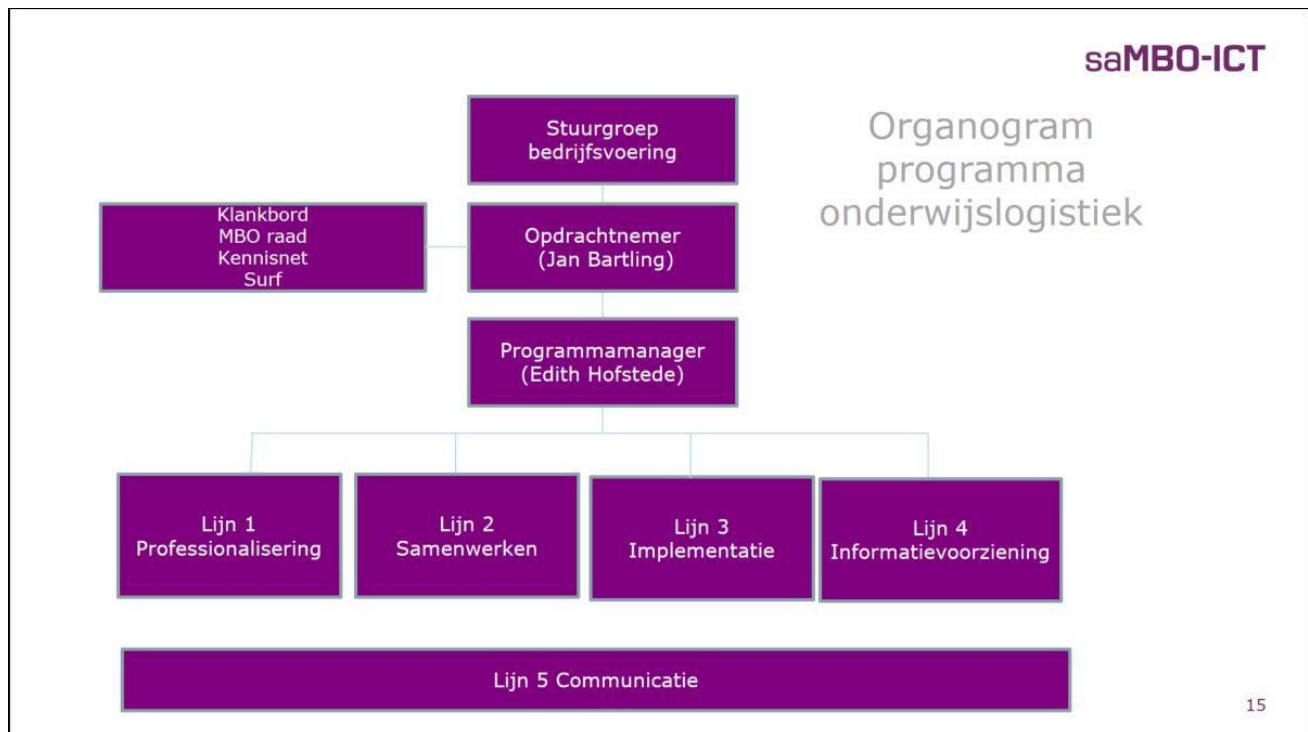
saMBO-ICT

Organogram programma onderwijslogistiek

Stuurgroep bedrijfsvoering

Klankbord
MBO raad
Kennisnet
Surf

Opdrachtnemer (Jan Bartling)

Programmamanager (Edith Hofstede)

Lijn 1 Professionalisering

Lijn 2 Samenwerken

Lijn 3 Implementatie

Lijn 4 Informatievoorziening

Lijn 5 Communicatie

15